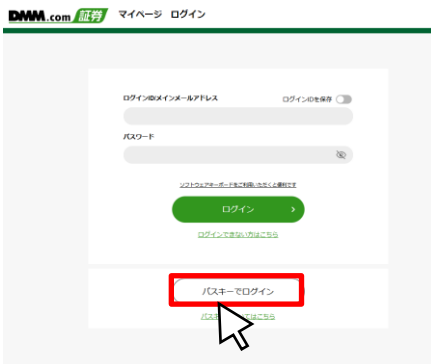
DMM.com 証券 マイページ ログイン

ログインID/メインメールアドレス

ログインIDを保存

パスワード

ソフトウェアキーボードをご利用いただくと便利です

ログイン

ログインできない方はこちら

パスキーでログイン

パス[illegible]はこちら